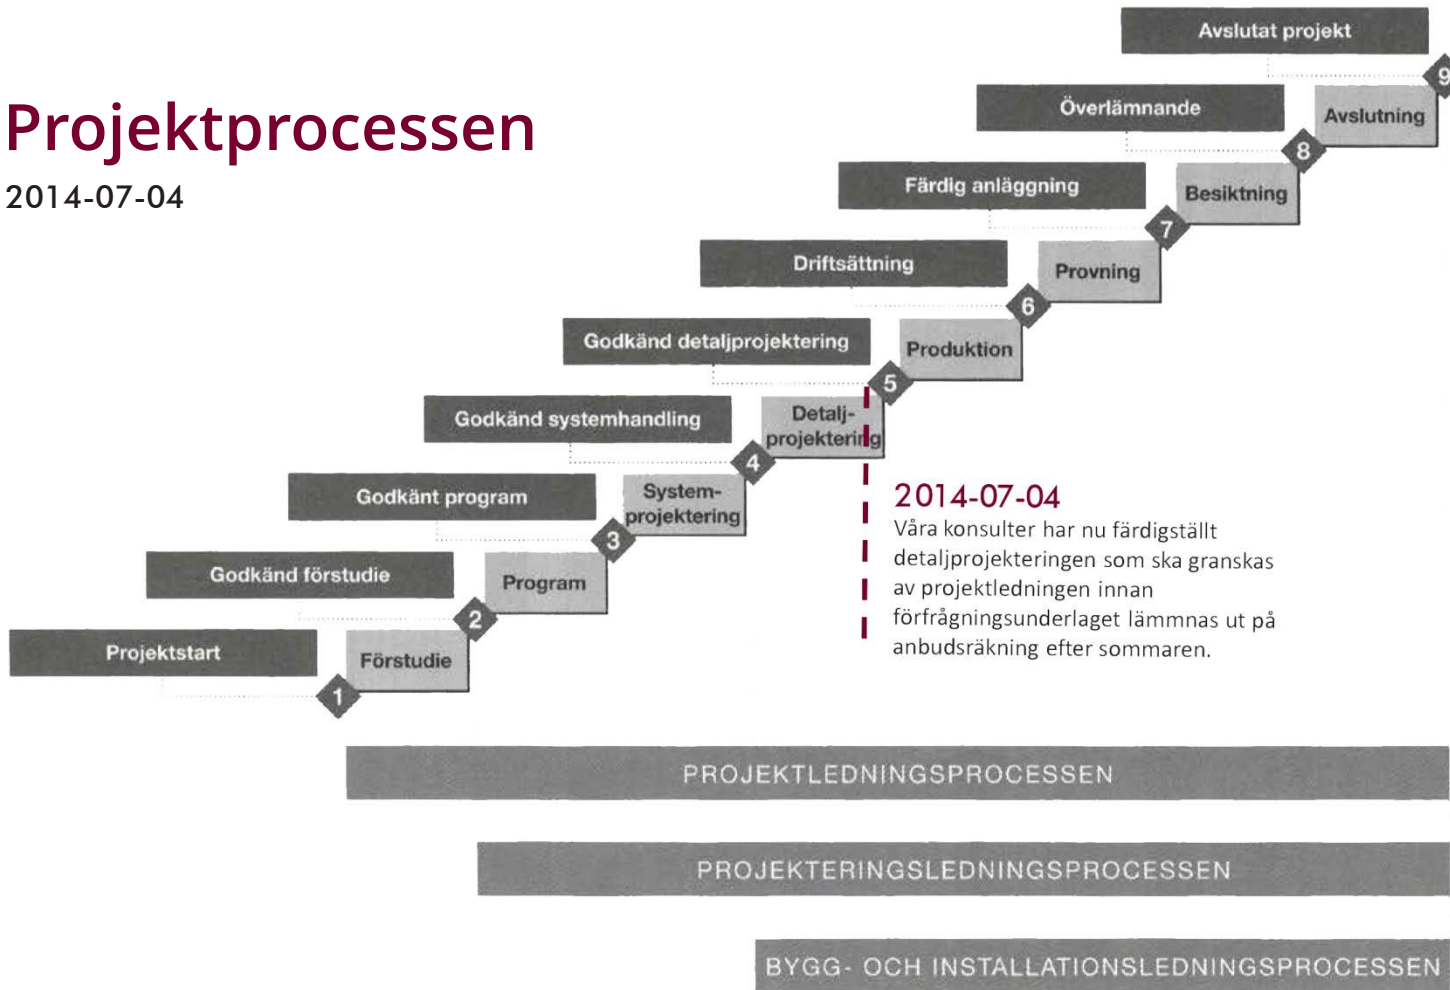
Projektprocessen
2014-07-04

Avslutat projekt
9
Överlämnande
Avslutning
8
Färdig anläggning
Besiktning
7
Driftsättning
Provning
6
Godkänd detaljprojektering
Produktion
5
Godkänd systemhandling
Detaljprojektering
4
Godkänt program
Systemprojektering
3
Godkänd förstudie
Program
2
Projektstart
Förstudie
1

2014-07-04
Våra konsulter har nu färdigställt detaljprojekteringen som ska granskas av projektledningen innan förfrågningsunderlaget lämmnas ut på anbudsräkning efter sommaren.

PROJEKTLEDNINGSPROCESSEN

PROJEKTERINGSLEDNINGSPROCESSEN

BYGG- OCH INSTALLATIONSLEDNINGSPROCESSEN